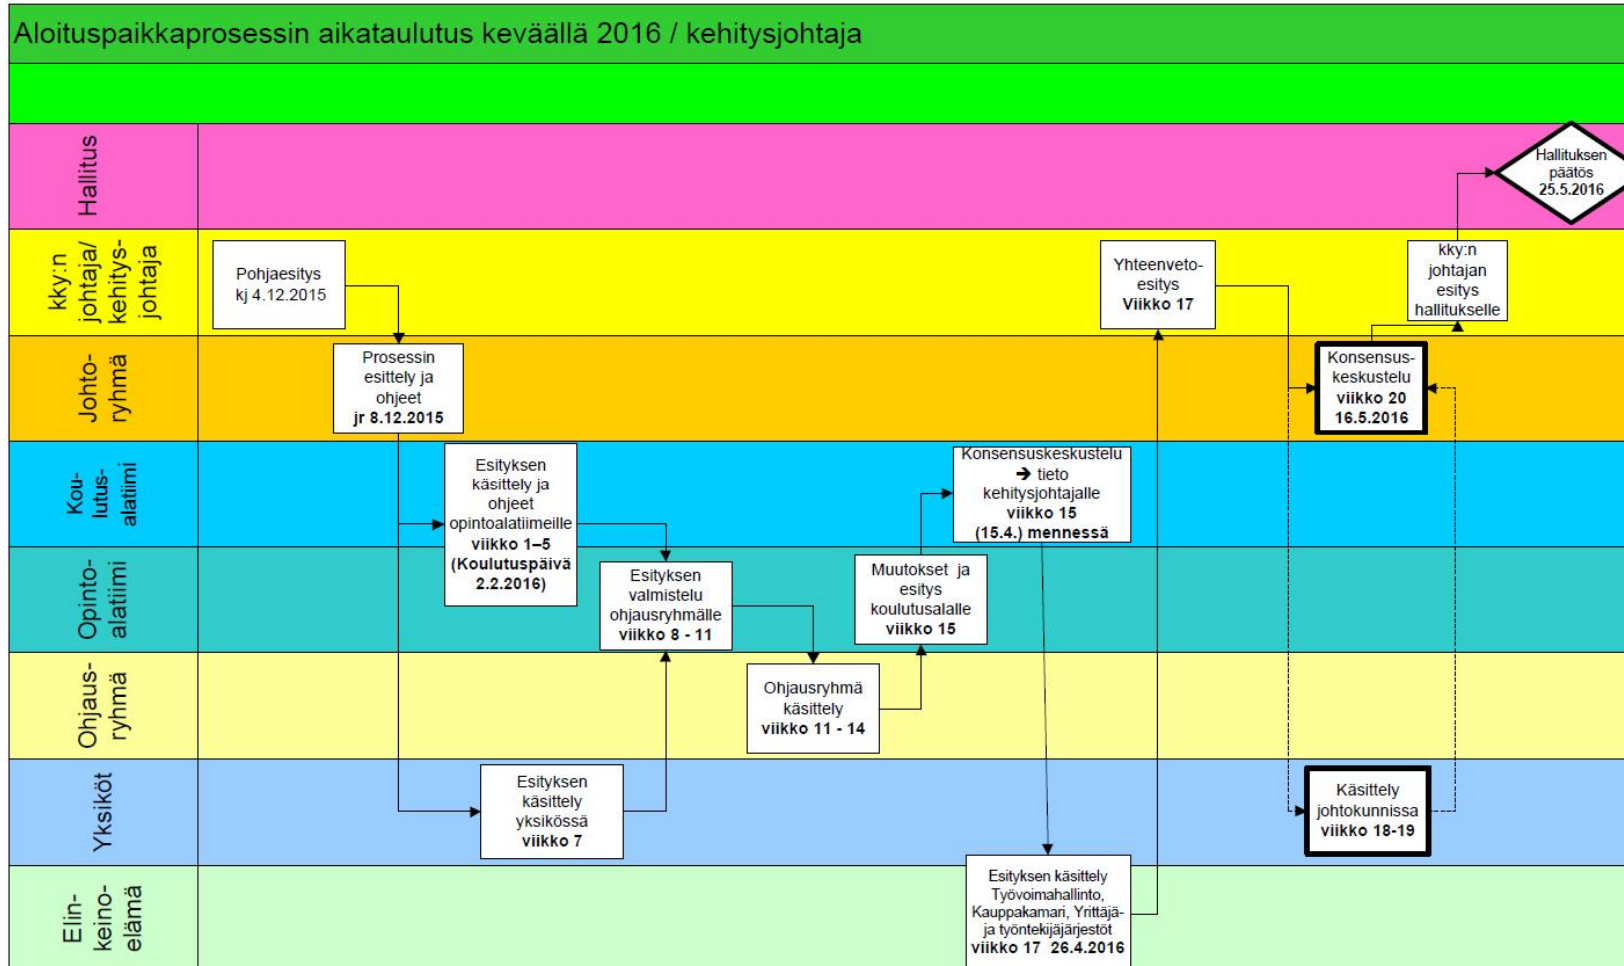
Aloituspaikkaprosessin aikataulutus keväällä 2016 / kehitysjohtaja

Hallitus

Hallituksen päätös 25.5.2016

kky:n johtaja/ kehitysjohtaja

Pohjaesitys kj 4.12.2015

Yhteenvetoesitys Viikko 17

kky:n johtajan esitys hallitukselle

Johtoryhmä

Prosessin esittely ja ohjeet jr 8.12.2015

Konsensuskeskustelu viikko 20 16.5.2016

Koulutusalatiimi

Esityksen käsittely ja ohjeet opintoalatiimeille viikko 1–5 (Koulutuspäivä 2.2.2016)

Konsensuskeskustelu ➔ tieto kehitysjohtajalle viikko 15 (15.4.) mennessä

Opintoalatiimi

Esityksen valmistelu ohjausryhmälle viikko 8 - 11

Muutokset ja esitys koulutusalalle viikko 15

Ohjausryhmä

Ohjausryhmä käsittely viikko 11 - 14

Yksiköt

Esityksen käsittely yksikössä viikko 7

Käsittely johtokunnissa viikko 18-19

Elinkeinoelämä

Esityksen käsittely Työvoimahallinto, Kauppakamari, Yrittäjä- ja työntekijäjärjestöt viikko 17 26.4.2016